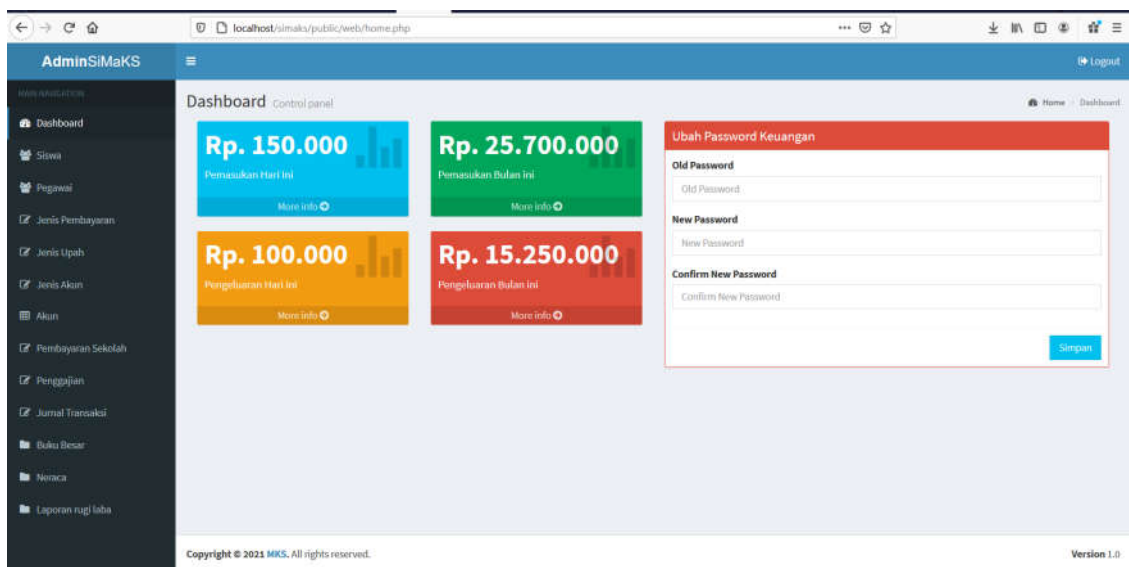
localhost/simaks/public/web/home.php

AdminSiMaKS

Logout

MAIN NAVIGATION

Dashboard
Siswa
Pegawai
Jenis Pembayaran
Jenis Upah
Jenis Akun
Akun
Pembayaran Sekolah
Penggajian
Jurnal Transaksi
Buku Besar
Neraca
Laporan rugi laba

Dashboard Control panel

Home > Dashboard

Rp. 150.000
Pemasukan Hari ini
More info

Rp. 25.700.000
Pemasukan Bulan ini
More info

Rp. 100.000
Pengeluaran Hari ini
More info

Rp. 15.250.000
Pengeluaran Bulan ini
More info

Ubah Password Keuangan

Old Password
Old Password

New Password
New Password

Confirm New Password
Confirm New Password

Simpan

Copyright © 2021 MKS. All rights reserved.

Version 1.0